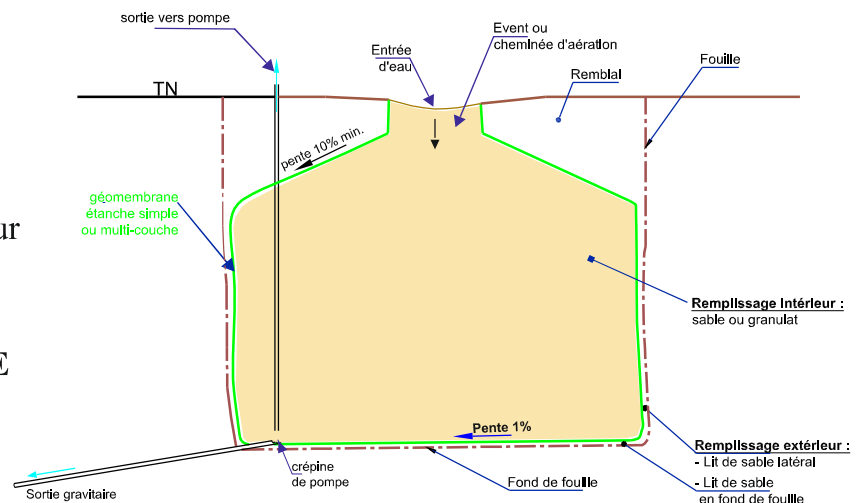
sortie vers pompe

Event ou cheminée d'aération

Entrée d'eau

Remblai

Fouille

TN

pente 10% min.

ur

géomembrane étanche simple ou multi-couche

E

Remplissage intérieur : sable ou granulat

Pente 1%

Remplissage extérieur :
- Lit de sable latéral
- Lit de sable en fond de fouille

Sortie gravitaire

crépine de pompe

Fond de fouille